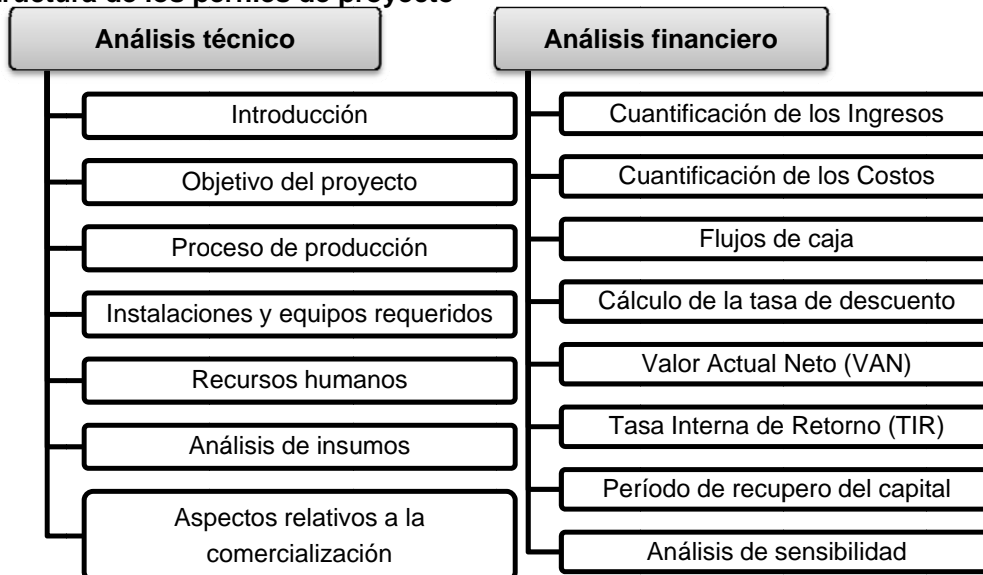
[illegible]uctura de los perfiles de proyecto

Análisis técnico

Introducción

Objetivo del proyecto

Proceso de producción

Instalaciones y equipos requeridos

Recursos humanos

Análisis de insumos

Aspectos relativos a la comercialización

Análisis financiero

Cuantificación de los Ingresos

Cuantificación de los Costos

Flujos de caja

Cálculo de la tasa de descuento

Valor Actual Neto (VAN)

Tasa Interna de Retorno (TIR)

Período de recupero del capital

Análisis de sensibilidad